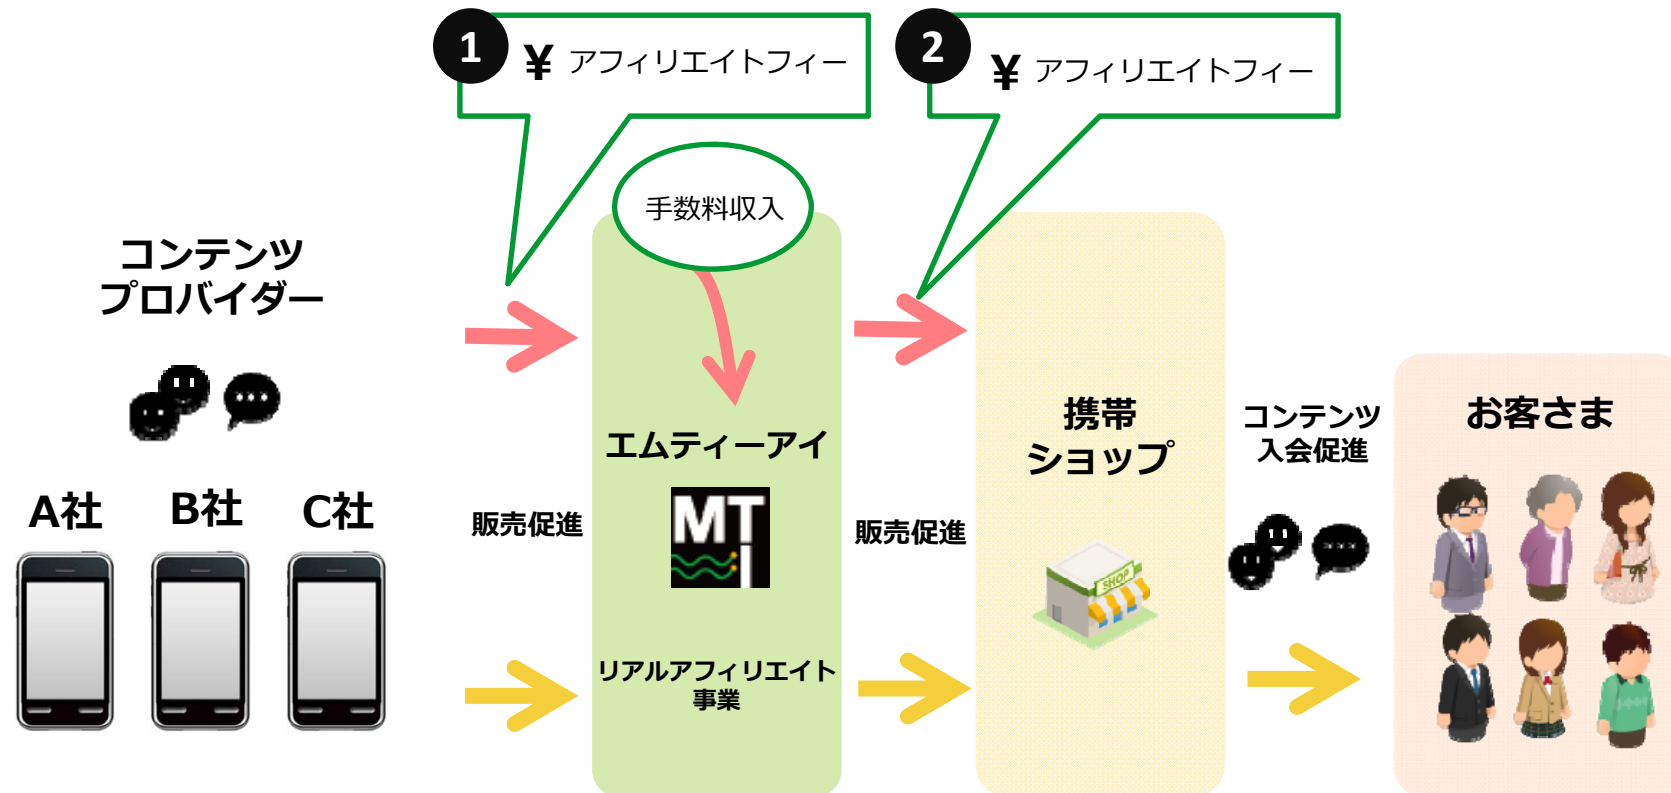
1 ¥ アフィリエイトフィー

2 ¥ アフィリエイトフィー

手数料収入

コンテンツ
プロバイダー

A社 B社 C社

販売促進

エムティーアイ

MTI

リアルアフィリエイト
事業

販売促進

携帯
ショップ

SHOP

コンテンツ
入会促進

お客さま